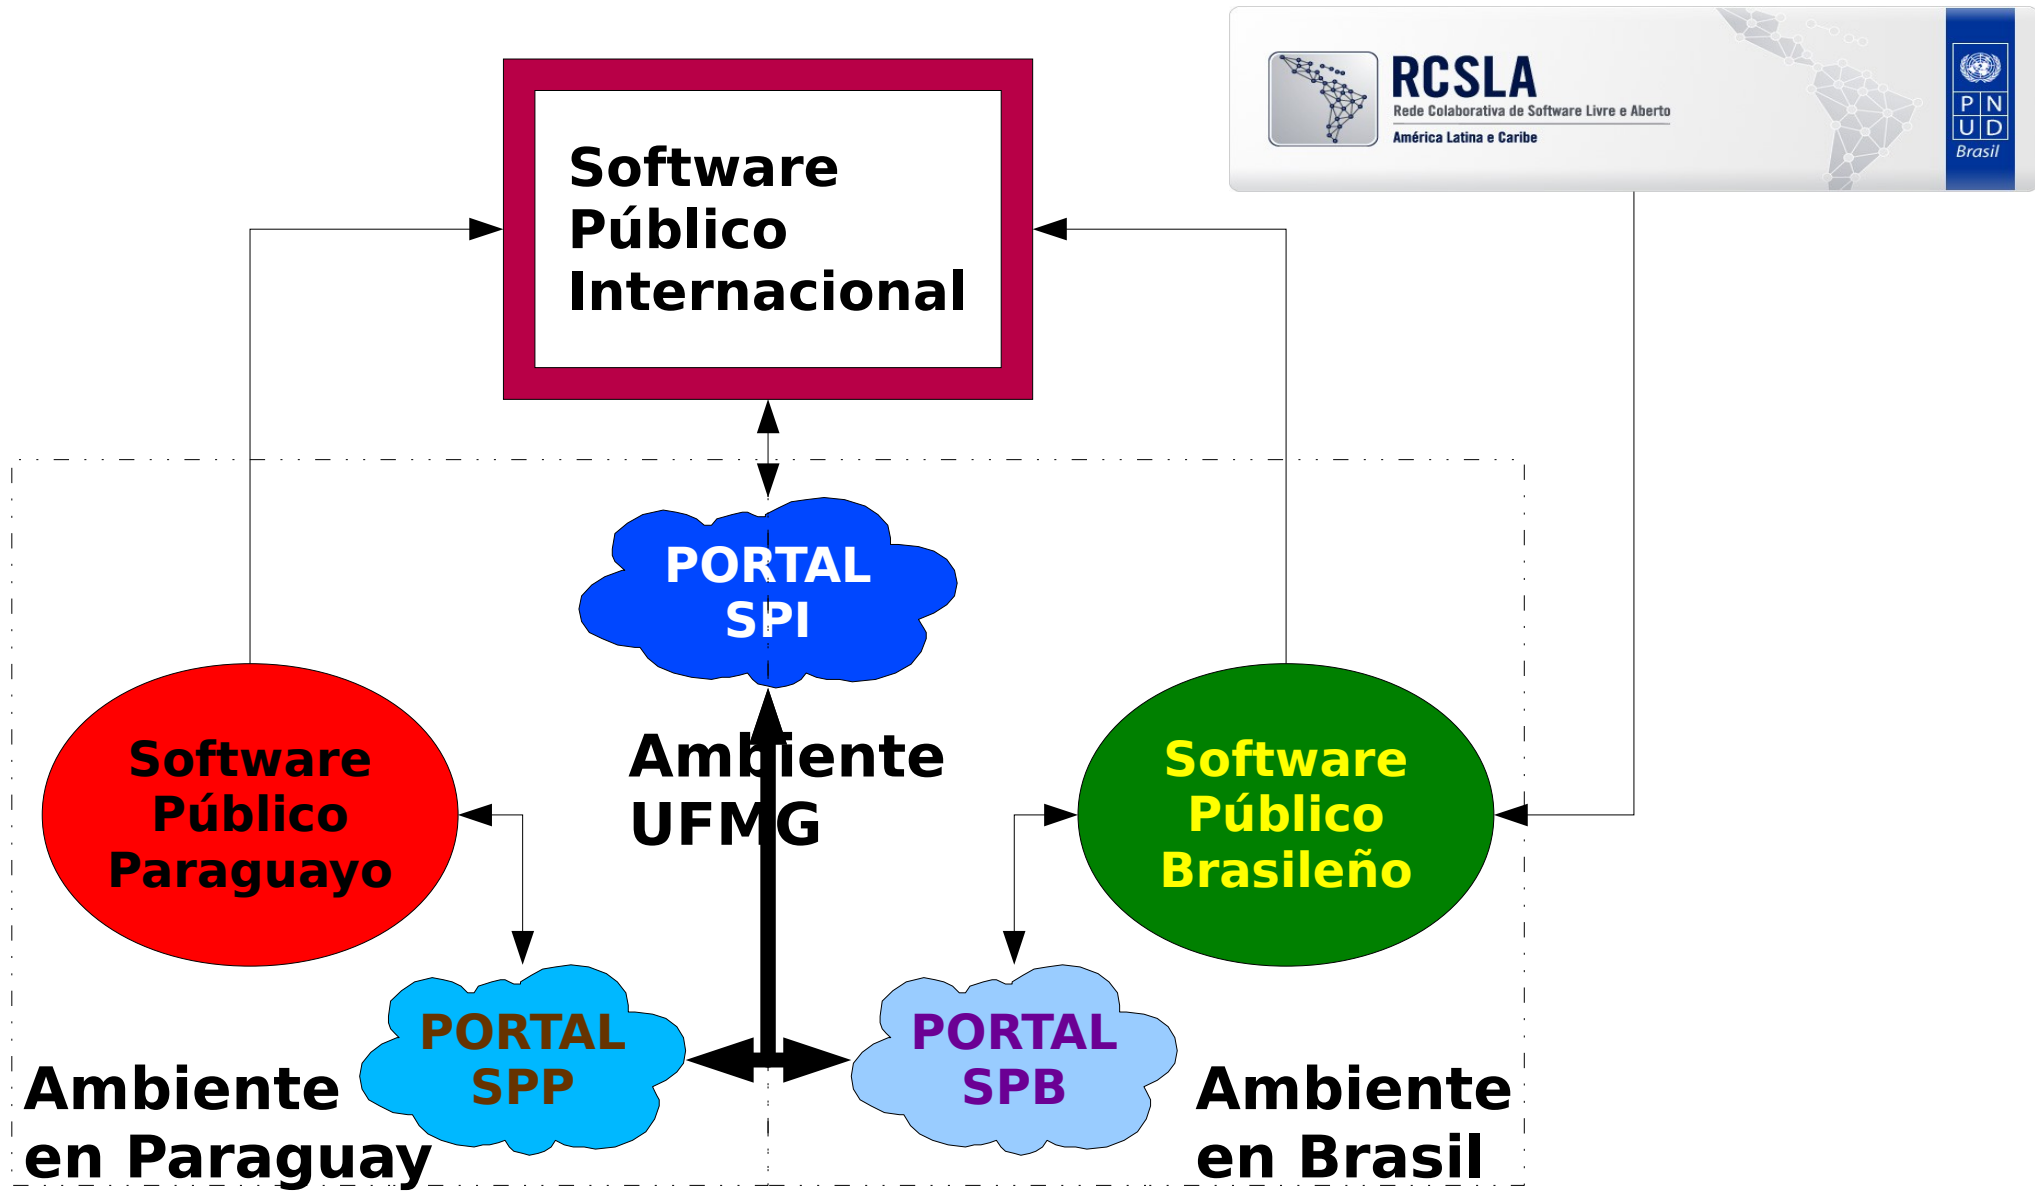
RCSLA
Rede Colaborativa de Software Livre e Aberto
América Latina e Caribe

P N
U D
Brasil

Software Público Internacional

PORTAL SPI

Ambiente UFMG

Software Público Paraguayo

Software Público Brasileño

PORTAL SPP

PORTAL SPB

Ambiente en Paraguay

Ambiente en Brasil